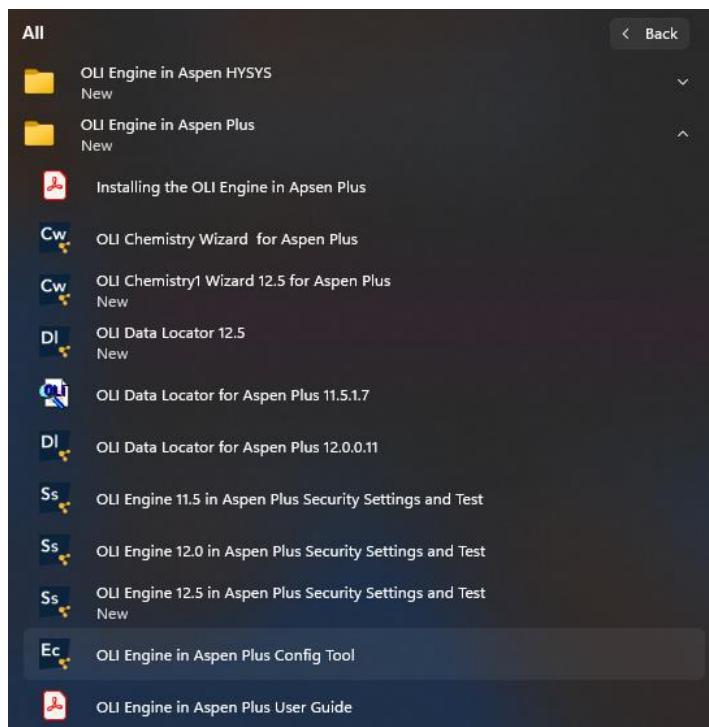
All

< Back

OLI Engine in Aspen HYSYS
New

OLI Engine in Aspen Plus
New

Installing the OLI Engine in Apsen Plus

Cw OLI Chemistry Wizard  for Aspen Plus

Cw OLI Chemistry1 Wizard 12.5 for Aspen Plus
New

Dl OLI Data Locator 12.5
New

OLI OLI Data Locator for Aspen Plus 11.5.1.7

Dl OLI Data Locator for Aspen Plus 12.0.0.11

Ss OLI Engine 11.5 in Aspen Plus Security Settings and Test

Ss OLI Engine 12.0 in Aspen Plus Security Settings and Test

Ss OLI Engine 12.5 in Aspen Plus Security Settings and Test
New

Ec OLI Engine in Aspen Plus Config Tool

OLI Engine in Aspen Plus User Guide